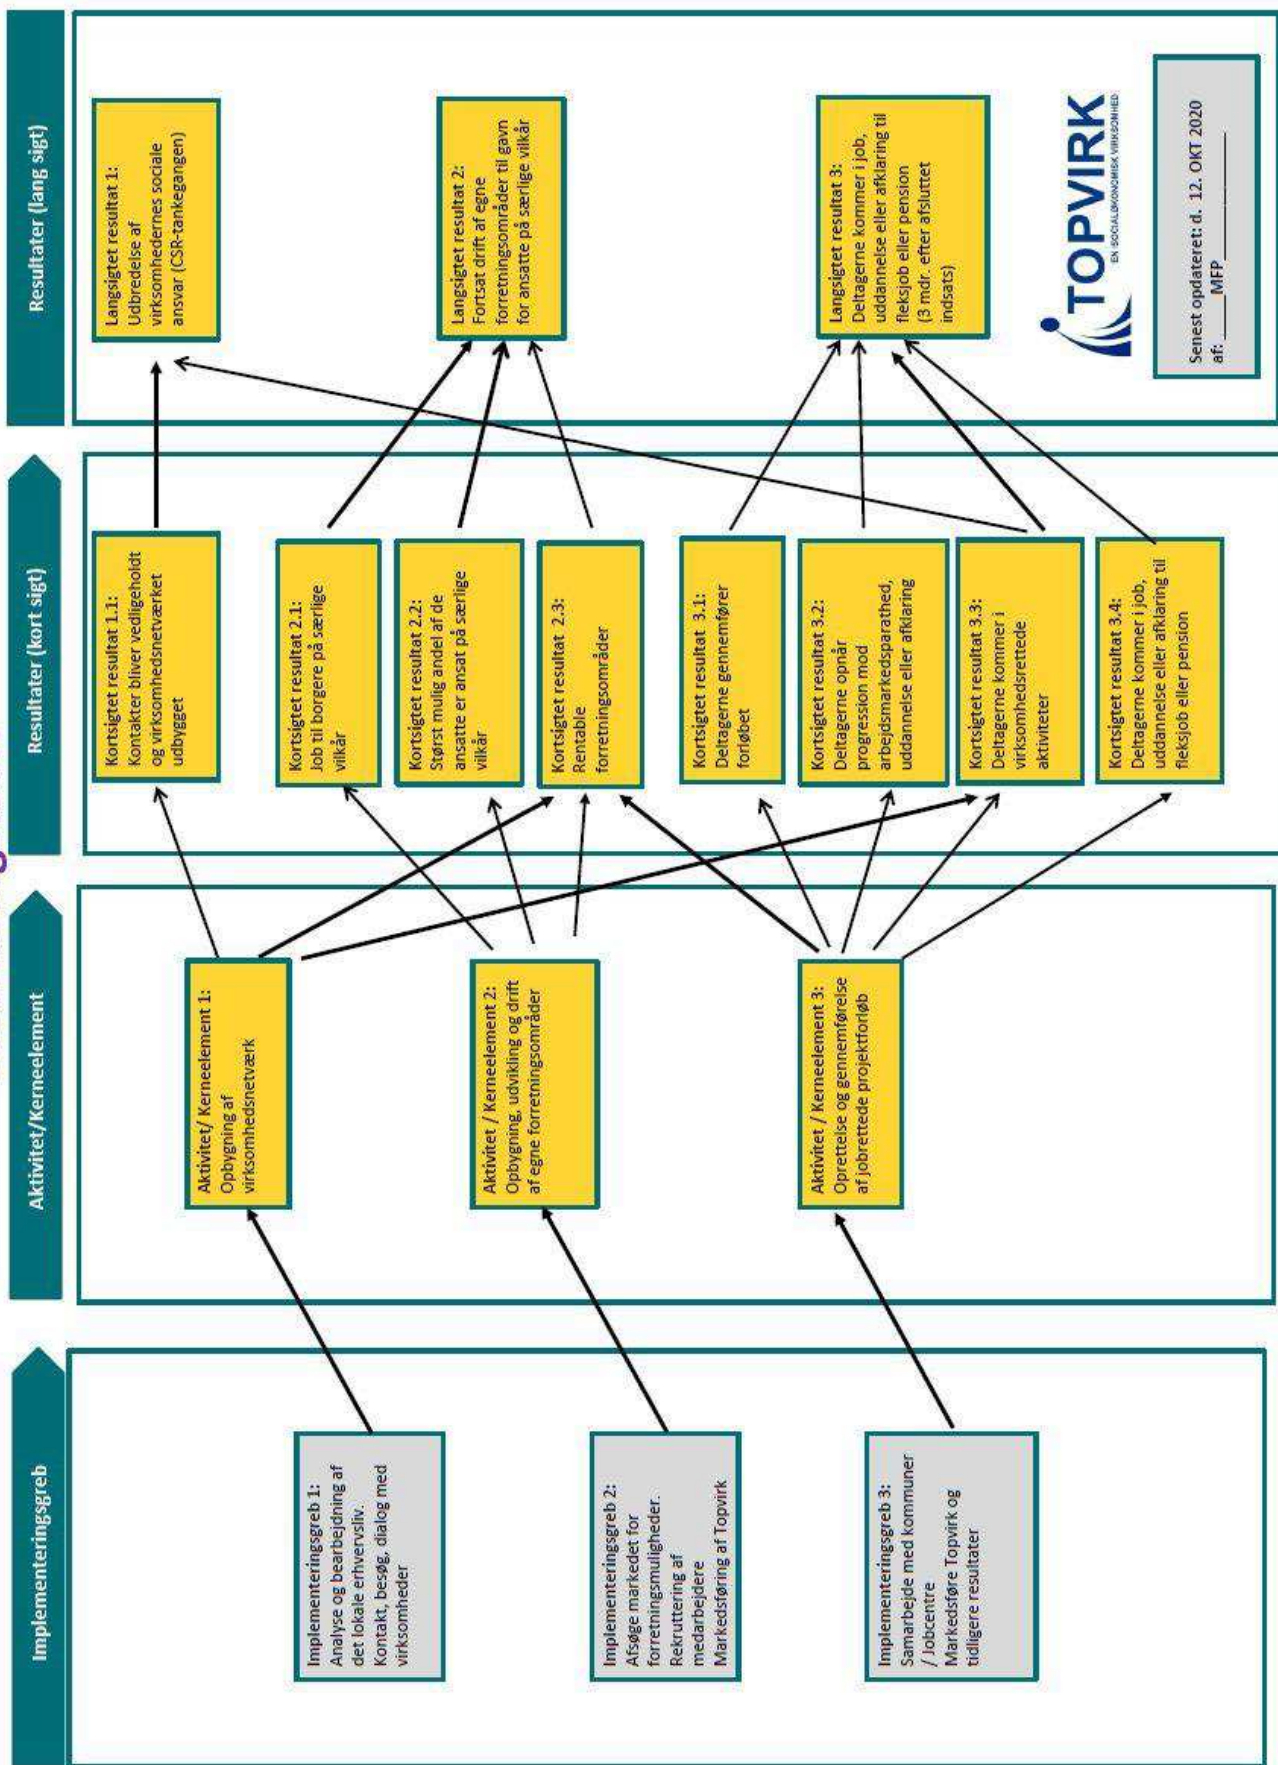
Implementeringsgreb

Implementeringsgreb 1:
Analyse og bearbejdning af det lokale erhvervsliv.
Kontakt, besøg, dialog med virksomheder

Implementeringsgreb 2:
Afsøge markedet for forretningsmuligheder.
Rekruttering af medarbejdere
Markedsføring af Topvirk

Implementeringsgreb 3:
Samarbejde med kommuner / Jobcentre
Markedsføre Topvirk og tidligere resultater

Aktivitet/Kerneelement

Aktivitet/ Kerneelement 1:
Opbygning af virksomhedsnetværk

Aktivitet / Kerneelement 2:
Opbygning, udvikling og drift af egne forretningsområder

Aktivitet / Kerneelement 3:
Oprettelse og gennemførelse af jobrettede projektforløb

Resultater (kort sigt)

Kortsigtet resultat 1.1:
Kontakter bliver vedligeholdt og virksomhedsnetværket udbygget

Kortsigtet resultat 2.1:
Job til borgere på særlige vilkår

Kortsigtet resultat 2.2:
Størst mulig andel af de ansatte er ansat på særlige vilkår

Kortsigtet resultat 2.3:
Rentable forretningsområder

Kortsigtet resultat 3.1:
Deltagerne gennemfører forløbet

Kortsigtet resultat 3.2:
Deltagerne opnår progression mod arbejdsmarkedsparathed, uddannelse eller afklaring

Kortsigtet resultat 3.3:
Deltagerne kommer i virksomhedsrettede aktiviteter

Kortsigtet resultat 3.4:
Deltagerne kommer i job, uddannelse eller afklaring til fleksjob eller pension

Resultater (lang sigt)

Langsigtet resultat 1:
Udbredelse af virksomhedernes sociale ansvar (CSR-tankegangen)

Langsigtet resultat 2:
Fortsat drift af egne forretningsområder til gavn for ansatte på særlige vilkår

Langsigtet resultat 3:
Deltagerne kommer i job, uddannelse eller afklaring til fleksjob eller pension (3 mdr. efter afsluttet indsats)

TOPVIRK
EN SOCIALØKONOMISK VIRKSOMHED

Senest opdateret: d. 12. OKT 2020
af: MFP